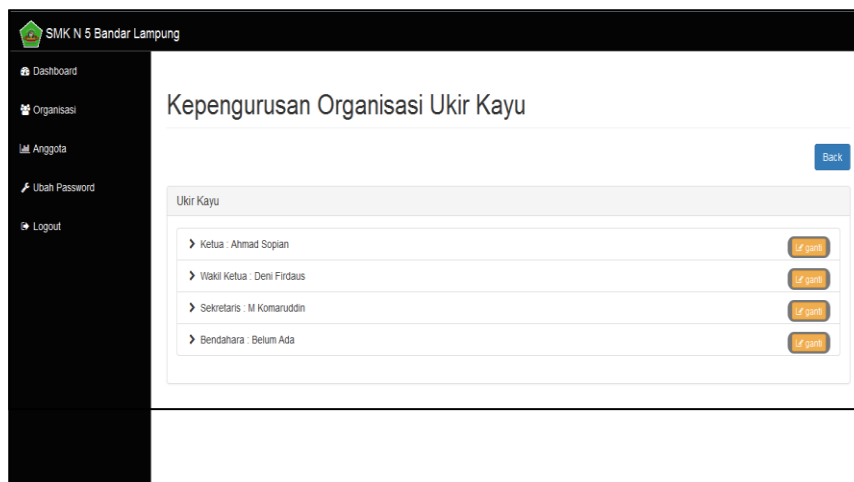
SMK N 5 Bandar Lampung

Dashboard

Organisasi

Anggota

Ubah Password

Logout

Kepengurusan Organisasi Ukir Kayu

Back

Ukir Kayu

Ketua : Ahmad Sopian
ganti

Wakil Ketua : Deni Firdaus
ganti

Sekretaris : M Komaruddin
ganti

Bendahara : Belum Ada
ganti